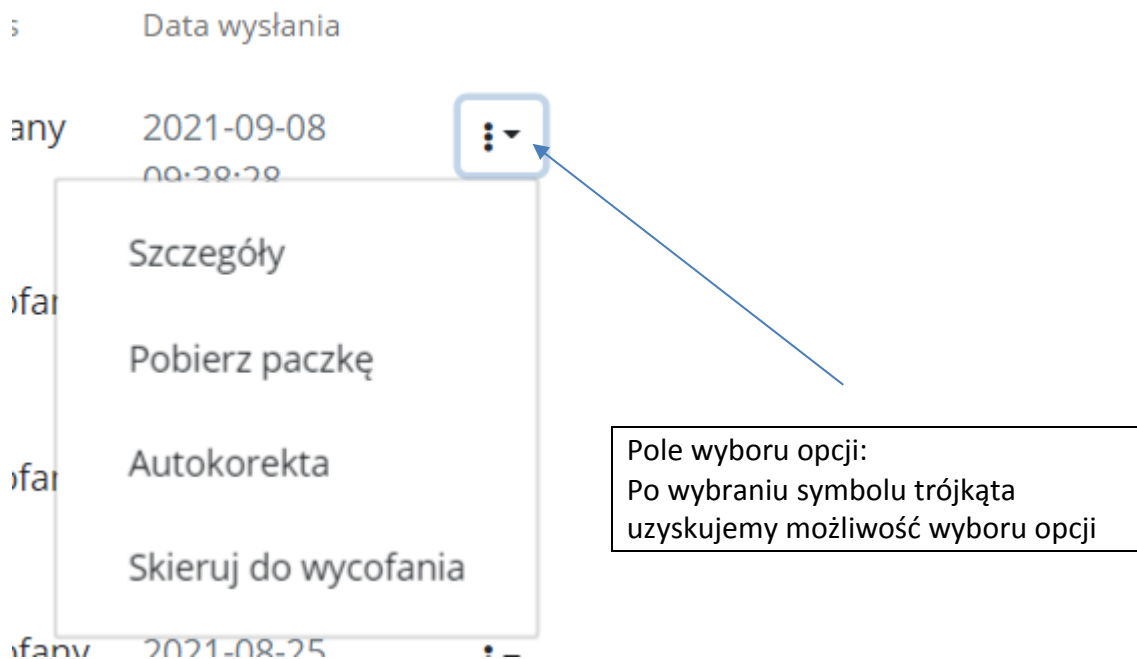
s Data wysłania

any 2021-09-08 09:38:28

Szczegóły

ofa

Pobierz paczkę

Autokorekta

ofa

Skieruj do wycofania

ofany 2021-08-25

Pole wyboru opcji:
Po wybraniu symbolu trójkąta uzyskujemy możliwość wyboru opcji